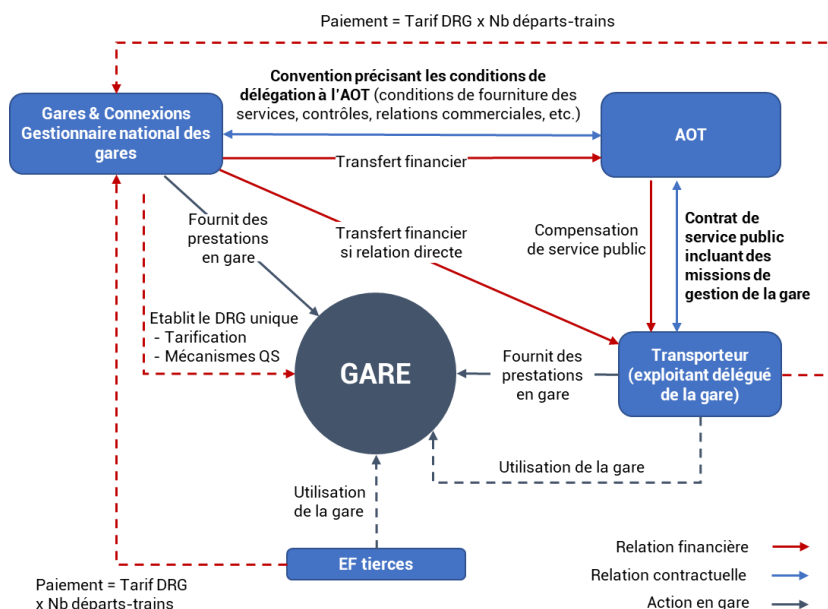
Paiement = Tarif DRG x Nb départs-trains

Convention précisant les conditions de délégation à l'AOT (conditions de fourniture des services, contrôles, relations commerciales, etc.)

Gares & Connexions Gestionnaire national des gares

AOT

Transfert financier

Fournit des prestations en gare

Transfert financier si relation directe

Compensation de service public

Contrat de service public incluant des missions de gestion de la gare

Etablit le DRG unique
- Tarification
- Mécanismes QS

GARE

Fournit des prestations en gare

Transporteur (exploitant délégué de la gare)

Utilisation de la gare

Utilisation de la gare

EF tierces

Paiement = Tarif DRG x Nb départs-trains

Relation financière

Relation contractuelle

Action en gare